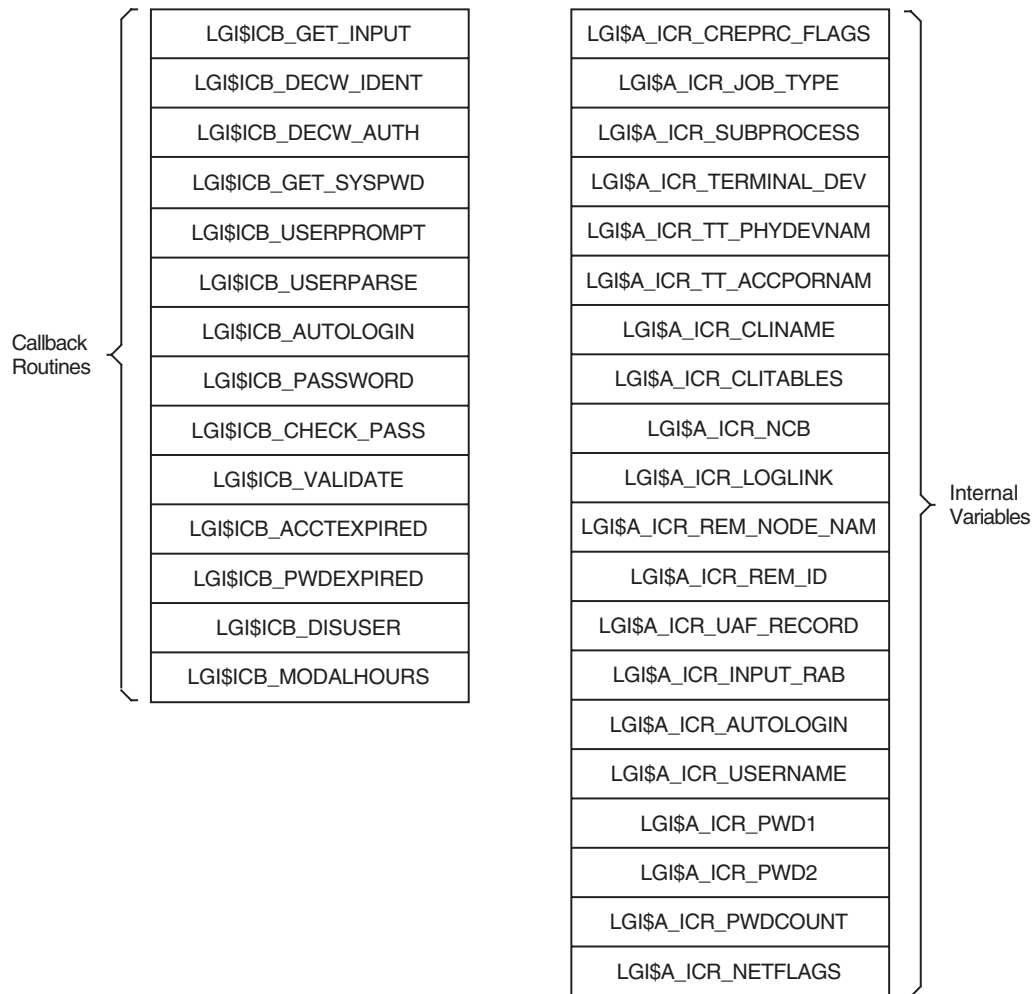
Callback Routines

LGI$ICB_GET_INPUT
LGI$ICB_DECW_IDENT
LGI$ICB_DECW_AUTH
LGI$ICB_GET_SYSPWD
LGI$ICB_USERPROMPT
LGI$ICB_USERPARSE
LGI$ICB_AUTOLOGIN
LGI$ICB_PASSWORD
LGI$ICB_CHECK_PASS
LGI$ICB_VALIDATE
LGI$ICB_ACCTEXPIRED
LGI$ICB_PWDEXPIRED
LGI$ICB_DISUSER
LGI$ICB_MODALHOURS

LGI$A_ICR_CREPRC_FLAGS
LGI$A_ICR_JOB_TYPE
LGI$A_ICR_SUBPROCESS
LGI$A_ICR_TERMINAL_DEV
LGI$A_ICR_TT_PHYDEVNAM
LGI$A_ICR_TT_ACCPORNAM
LGI$A_ICR_CLINAME
LGI$A_ICR_CLITABLES
LGI$A_ICR_NCB
LGI$A_ICR_LOGLINK
LGI$A_ICR_REM_NODE_NAM
LGI$A_ICR_REM_ID
LGI$A_ICR_UAF_RECORD
LGI$A_ICR_INPUT_RAB
LGI$A_ICR_AUTOLOGIN
LGI$A_ICR_USERNAME
LGI$A_ICR_PWD1
LGI$A_ICR_PWD2
LGI$A_ICR_PWDCOUNT
LGI$A_ICR_NETFLAGS

Internal Variables